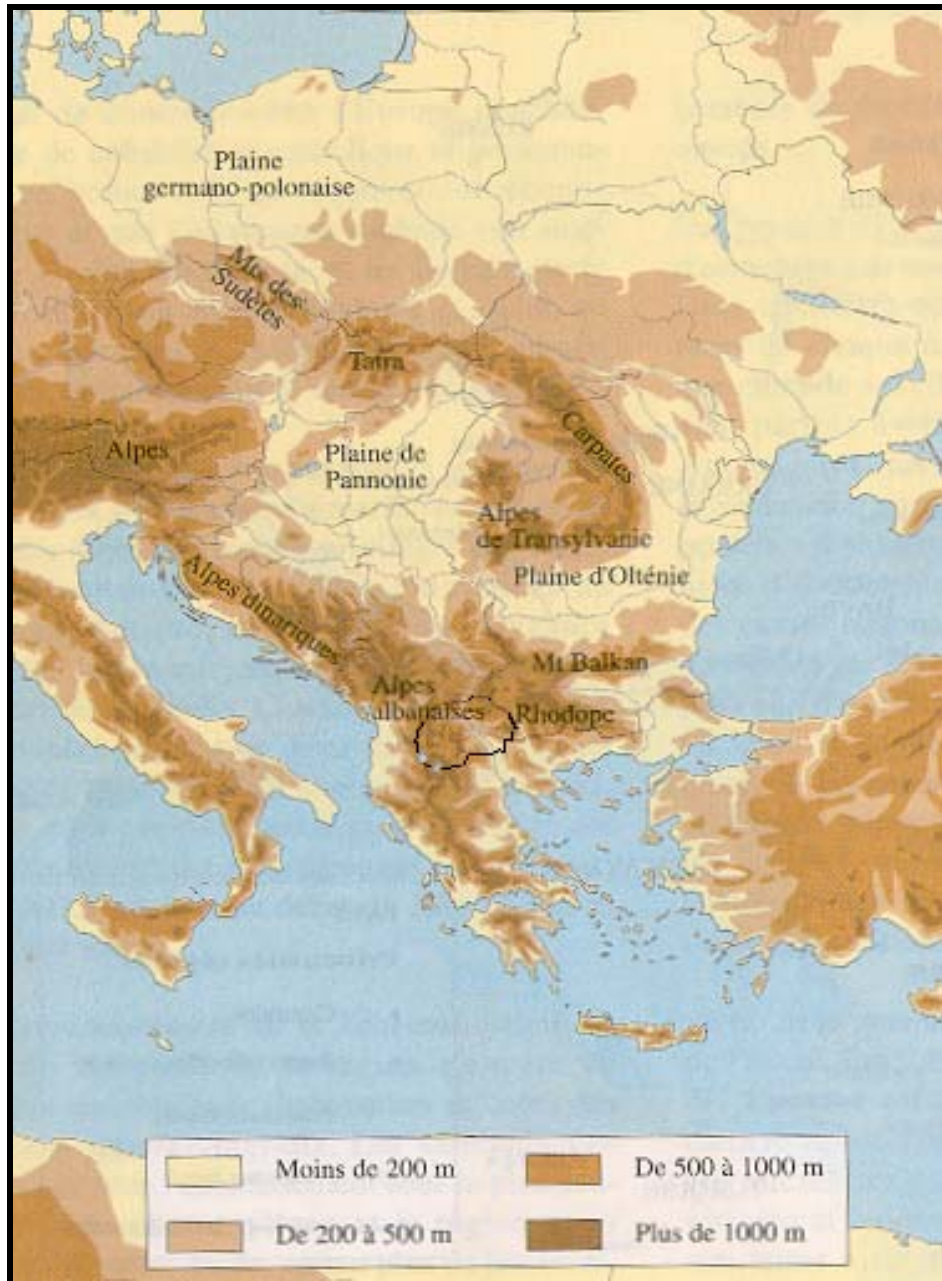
Plaine germano-polonaise

Mts des Sudètes

Tatra

Carpates

Alpes

Plaine de Pannonie

Alpes de Transylvanie

Plaine d'Olténie

Alpes dinariques

Mt Balkan

Alpes albanaises

Rhodope

| | Moins de 200 m | | De 500 à 1000 m |
|---|---|---|---|
| | De 200 à 500 m | | Plus de 1000 m |